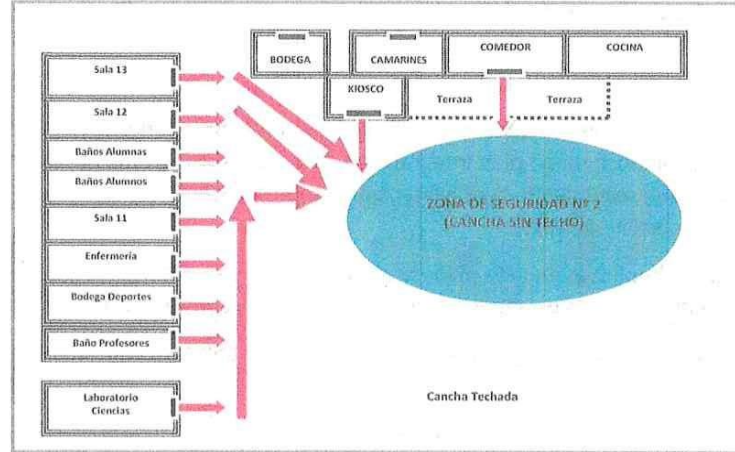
BODEGA
CAMARINES
COMEDOR
COCINA
KIOSCO
Terraza
Terraza

Sala 13
Sala 12
Baños Alumnas
Baños Alumnos
Sala 11
Enfermería
Bodega Deportes
Baño Profesores
Laboratorio Ciencias

ZONA DE SEGURIDAD N° 2 (CANCHA SIN TECHO)

Cancha Techada